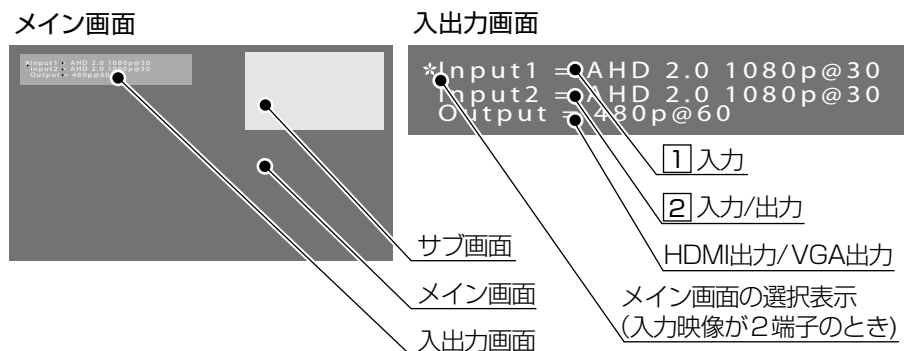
メイン画面

Input1 = AHD 2.0 1080p@30
Input2 = AHD 2.0 1080p@30
Output = 480p@60

サブ画面

メイン画面

入出力画面

入出力画面

*Input1 = AHD 2.0 1080p@30
Input2 = AHD 2.0 1080p@30
Output = 480p@60

1 入力

2 入力/出力

HDMI出力/VGA出力

メイン画面の選択表示
(入力映像が2端子のとき)